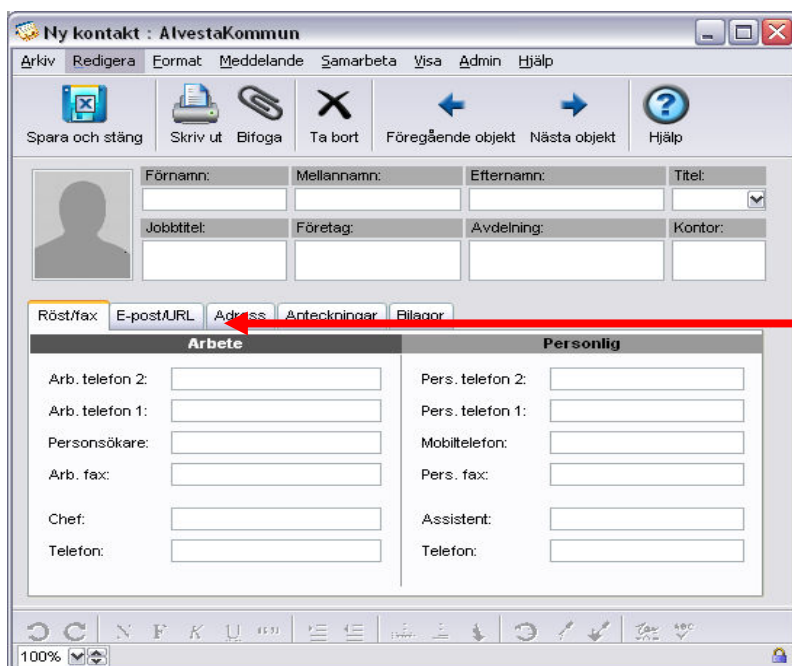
Ny kontakt : AlvestaKommun

Arkiv Redigera Format Meddelande Samarbeta Visa Admin Hjälp

Spara och stäng Skriv ut Bifoga Ta bort Föregående objekt Nästa objekt Hjälp

Förnamn: Mellannamn: Efternamn: Titel:

Jobbtitel: Företag: Avdelning: Kontor:

Röst/fax E-post/URL Adr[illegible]ss Anteckningar Bilagor

Arbete

Arb. telefon 2:
Arb. telefon 1:
Personsökare:
Arb. fax:
Chef:
Telefon:

Personlig

Pers. telefon 2:
Pers. telefon 1:
Mobiltelefon:
Pers. fax:
Assistent:
Telefon:

N F K U

100%